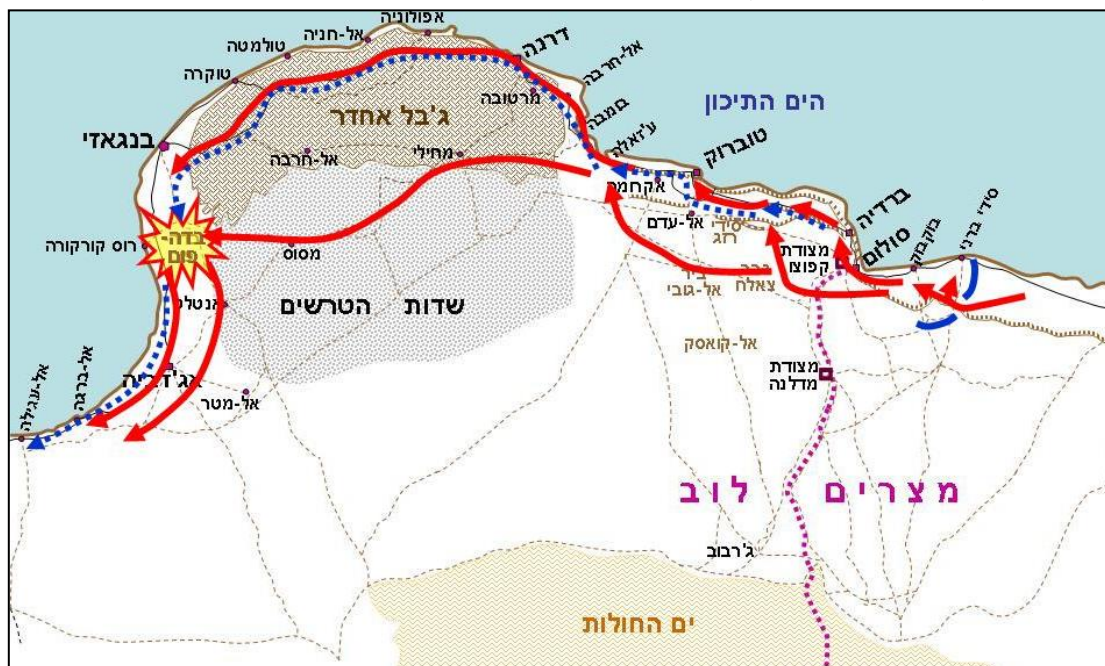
אפולוניה
אל-חניה
טולמטה
טוקרה
דרנה
אל-חרבה
מרטובה
ג'בל אחדר
בנגאזי
אל-חרבה
מחילי
טמבה
עין אלע'זאלה
הים התיכון
טוברוק
אקרומה
ברדיה
סידי ברני
בוקבוק
סולום
מצודת קפוצו
סידי רזג
אל-עדם
ביר חכים
ביר אל-גובי
רוס קורקורה
בדה פום
מסוס
אנטלת
שדות הטרשים
אל-קואסק
מצודת מדלנה
אג'דביה
אל-מטר
אל-ברגה
אל-עגילה
מצרים
לוב
ג'רבוב
ים החולות